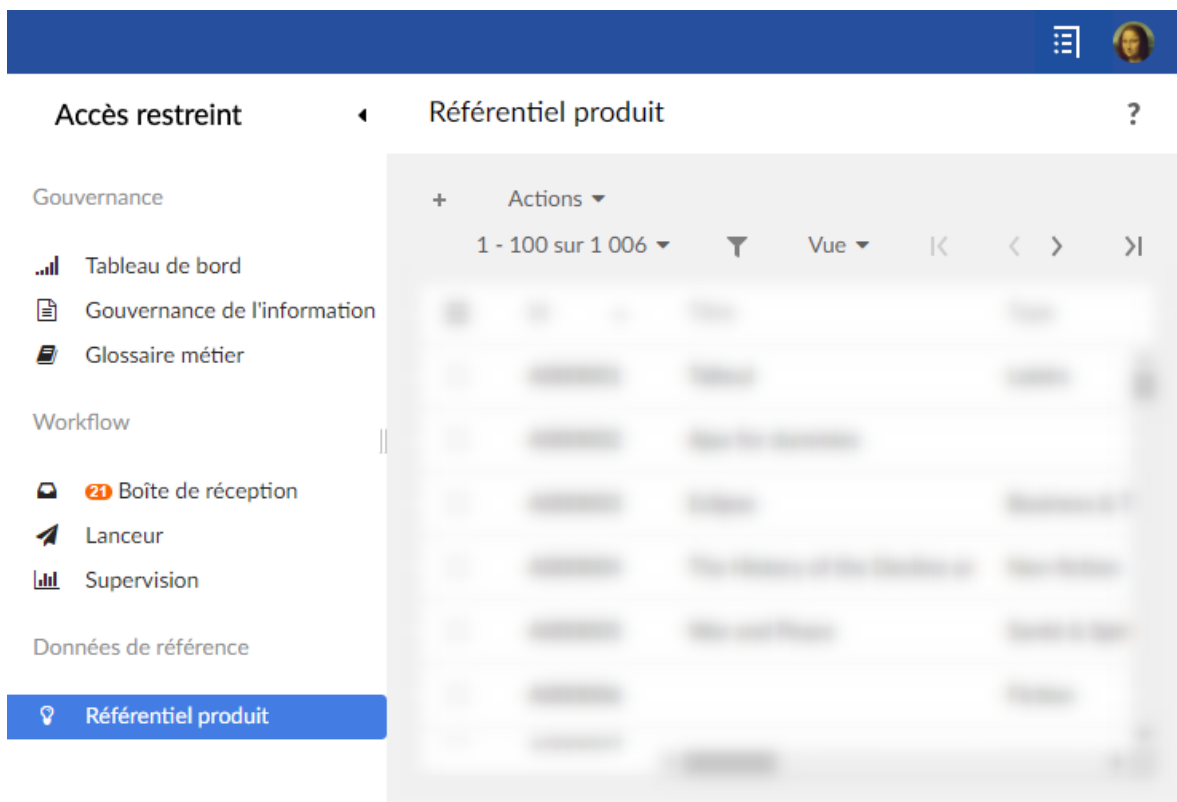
Accès restreint

Référentiel produit

?

Gouvernance

Tableau de bord

Gouvernance de l'information

Glossaire métier

Workflow

21 Boîte de réception

Lanceur

Supervision

Données de référence

Référentiel produit

+ Actions

1 - 100 sur 1 006

Vue

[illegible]